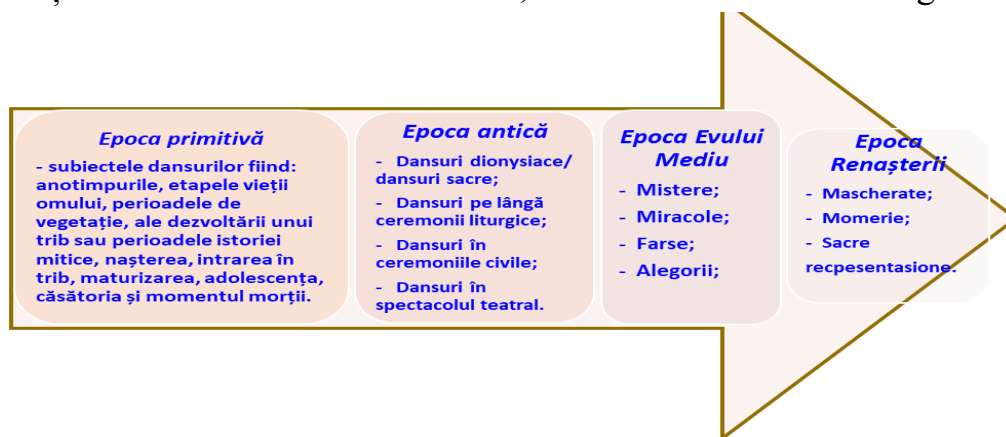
Epoca primitivă

- subiectele dansurilor fiind: anotimpurile, etapele vieții omului, perioadele de vegetație, ale dezvoltării unui trib sau perioadele istoriei mitice, nașterea, intrarea în trib, maturizarea, adolescența, căsătoria și momentul morții.

Epoca antică

- Dansuri dionysiace/ dansuri sacre;
- Dansuri pe lângă ceremonii liturgice;
- Dansuri în ceremoniile civile;
- Dansuri în spectacolul teatral.

Epoca Evului Mediu

- Mistere;
- Miracole;
- Farse;
- Alegorii;

Epoca Renașterii

- Mascherate;
- Momerie;
- Sacre recpesentasione.